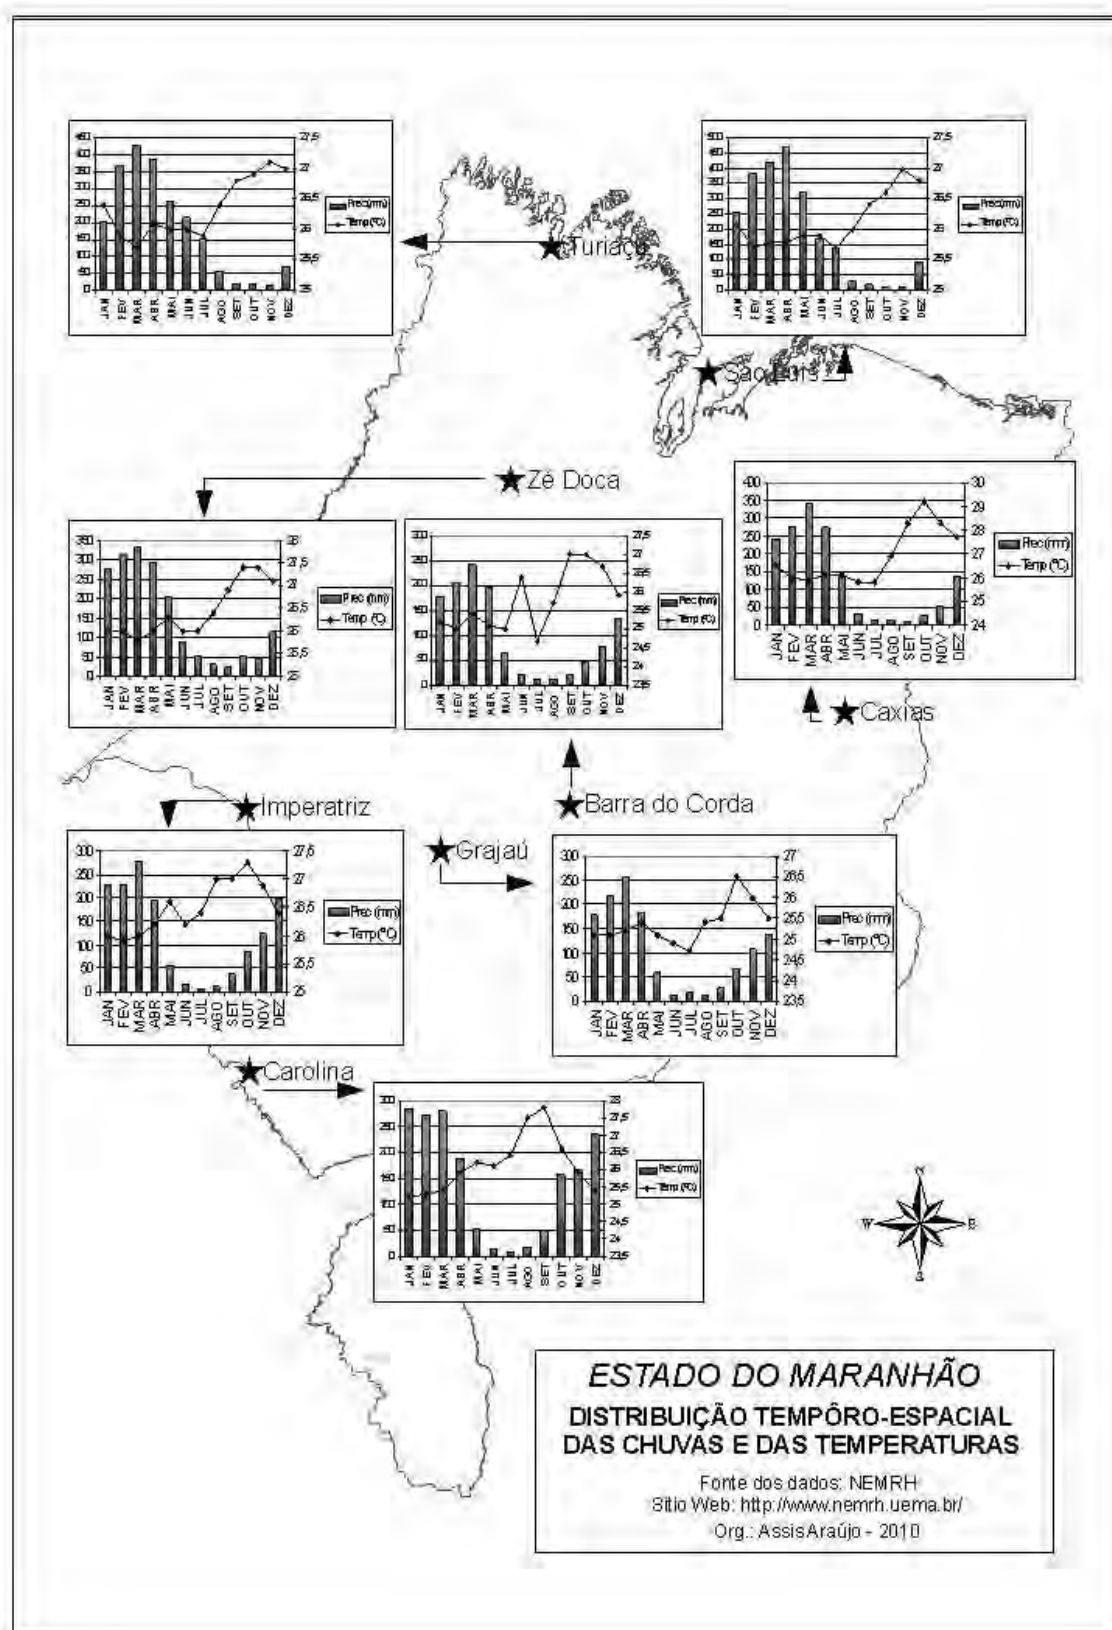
450
400
350
300
250
200
150
100
50
0
27,5
27
26,5
26
25,5
25
Prec(mm)
Temp(°C)
JAN FEV MAR ABR MAI JUN JUL AGO SET OUT NOV DEZ

Turiaçu

500
450
400
350
300
250
200
150
100
50
0
27,5
27
26,5
26
25,5
25
Prec(mm)
Temp(°C)
JAN FEV MAR ABR MAI JUN JUL AGO SET OUT NOV DEZ

São Luís

Zé Doca

400
350
300
250
200
150
100
50
0
30
29
28
27
26
25
24
Prec(mm)
Temp(°C)
JAN FEV MAR ABR MAI JUN JUL AGO SET OUT NOV DEZ

350
300
250
200
150
100
50
0
28
27,5
27
26,5
26
25,5
25
24,5
24
Prec (mm)
Temp (°C)
JAN FEV MAR ABR MAI JUN JUL AGO SET OUT NOV DEZ

300
250
200
150
100
50
0
27,5
27
26,5
26
25,5
25
24,5
24
23,5
Prec(mm)
Temp(°C)
JAN FEV MAR ABR MAI JUN JUL AGO SET OUT NOV DEZ

Caxias

Imperatriz

Barra do Corda

Grajaú

300
250
200
150
100
50
0
27,5
27
26,5
26
25,5
25
Prec (mm)
Temp(°C)
JAN FEV MAR ABR MAI JUN JUL AGO SET OUT NOV DEZ

300
250
200
150
100
50
0
27
26,5
26
25,5
25
24,5
24
23,5
Prec (mm)
Temp (°C)
JAN FEV MAR ABR MAI JUN JUL AGO SET OUT NOV DEZ

Carolina

300
250
200
150
100
50
0
28
27,5
27
26,5
26
25,5
25
24,5
24
23,5
Prec (mm)
Temp (°C)
JAN FEV MAR ABR MAI JUN JUL AGO SET OUT NOV DEZ

N
W
E
S

ESTADO DO MARANHÃO
DISTRIBUIÇÃO TEMPÔRO-ESPACIAL DAS CHUVAS E DAS TEMPERATURAS
Fonte dos dados: NEMRH
Sítio Web: http://www.nemrh.uema.br/
Org.: AssisAraújo - 2010